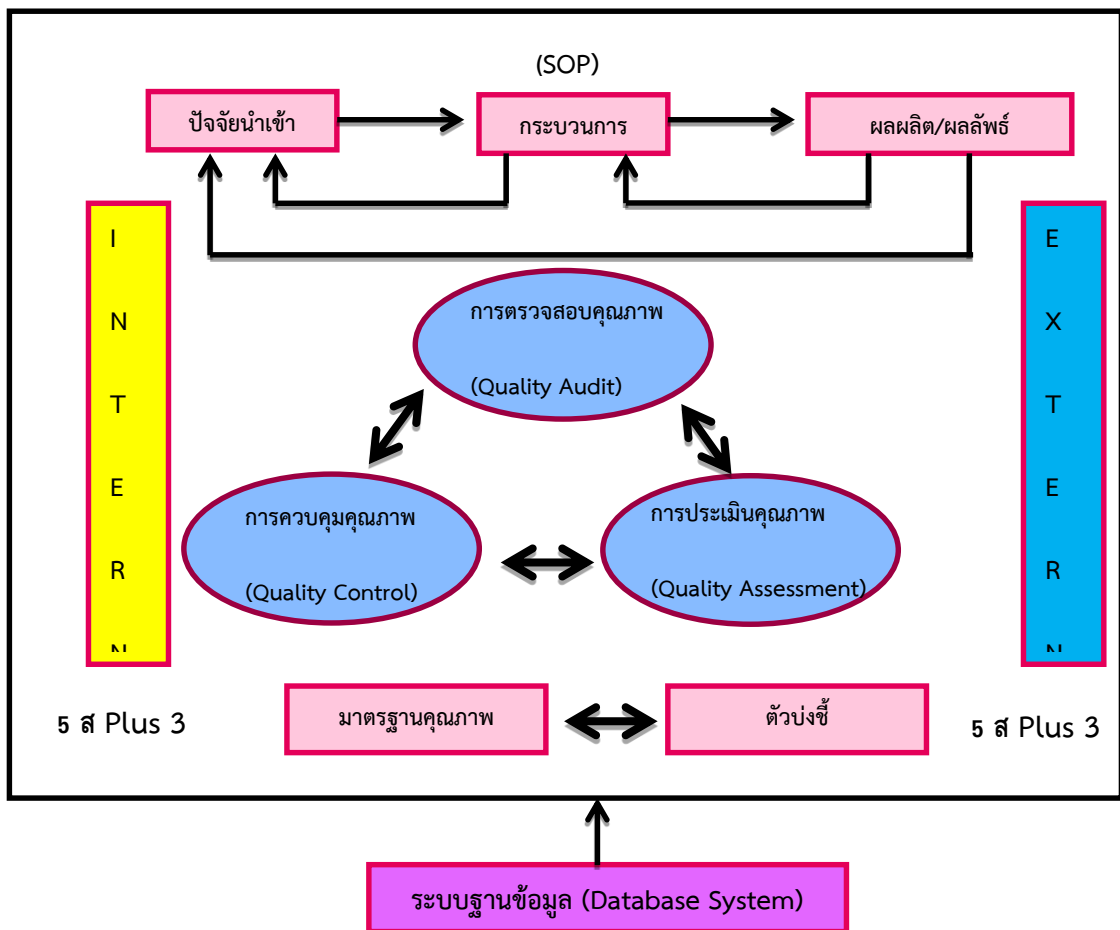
(SOP)

ปัจจัยนำเข้า

กระบวนการ

ผลผลิต/ผลลัพธ์

I
N
T
E
R
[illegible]

E
X
T
E
R
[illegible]

การตรวจสอบคุณภาพ
(Quality Audit)

การควบคุมคุณภาพ
(Quality Control)

การประเมินคุณภาพ
(Quality Assessment)

5 ส Plus 3

มาตรฐานคุณภาพ

ตัวบ่งชี้

5 ส Plus 3

ระบบฐานข้อมูล (Database System)